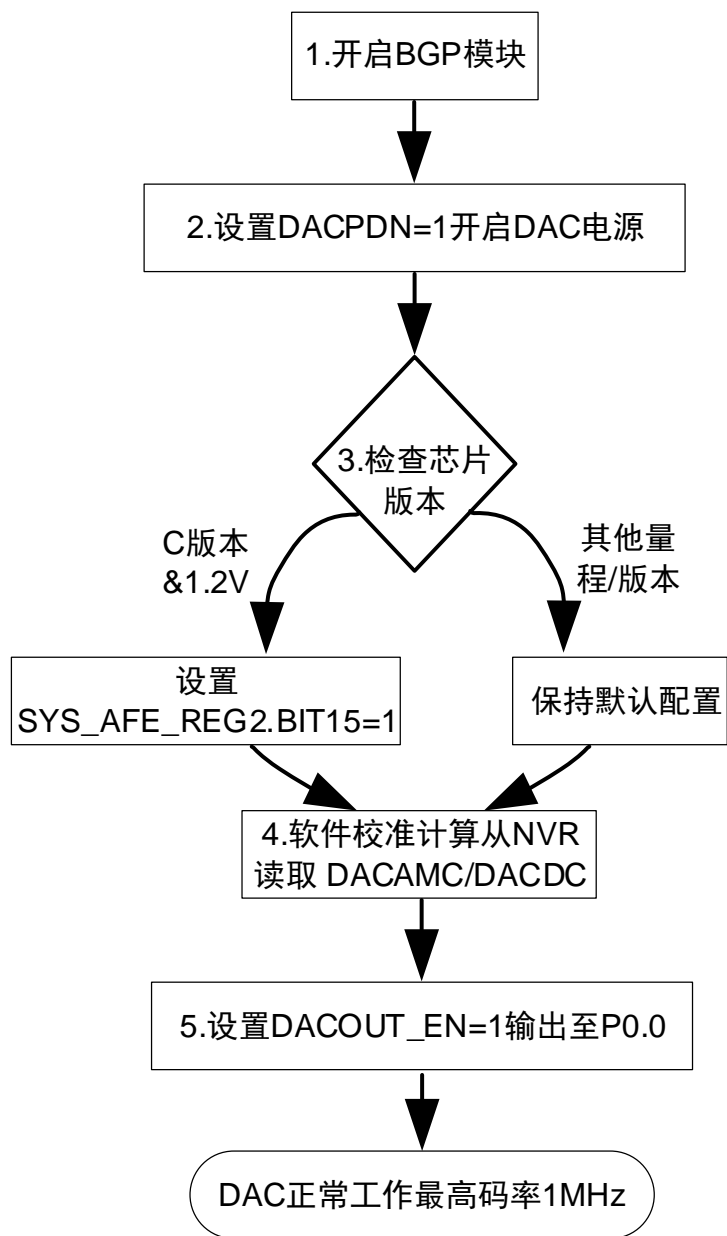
1.开启BGP模块

2.设置DACPDN=1开启DAC电源

3.检查芯片版本

C版本&1.2V

其他量程/版本

设置SYS_AFE_REG2.BIT15=1

保持默认配置

4.软件校准计算从NVR读取 DACAMC/DACDC

5.设置DACOUT_EN=1输出至P0.0

DAC正常工作最高码率1MHz